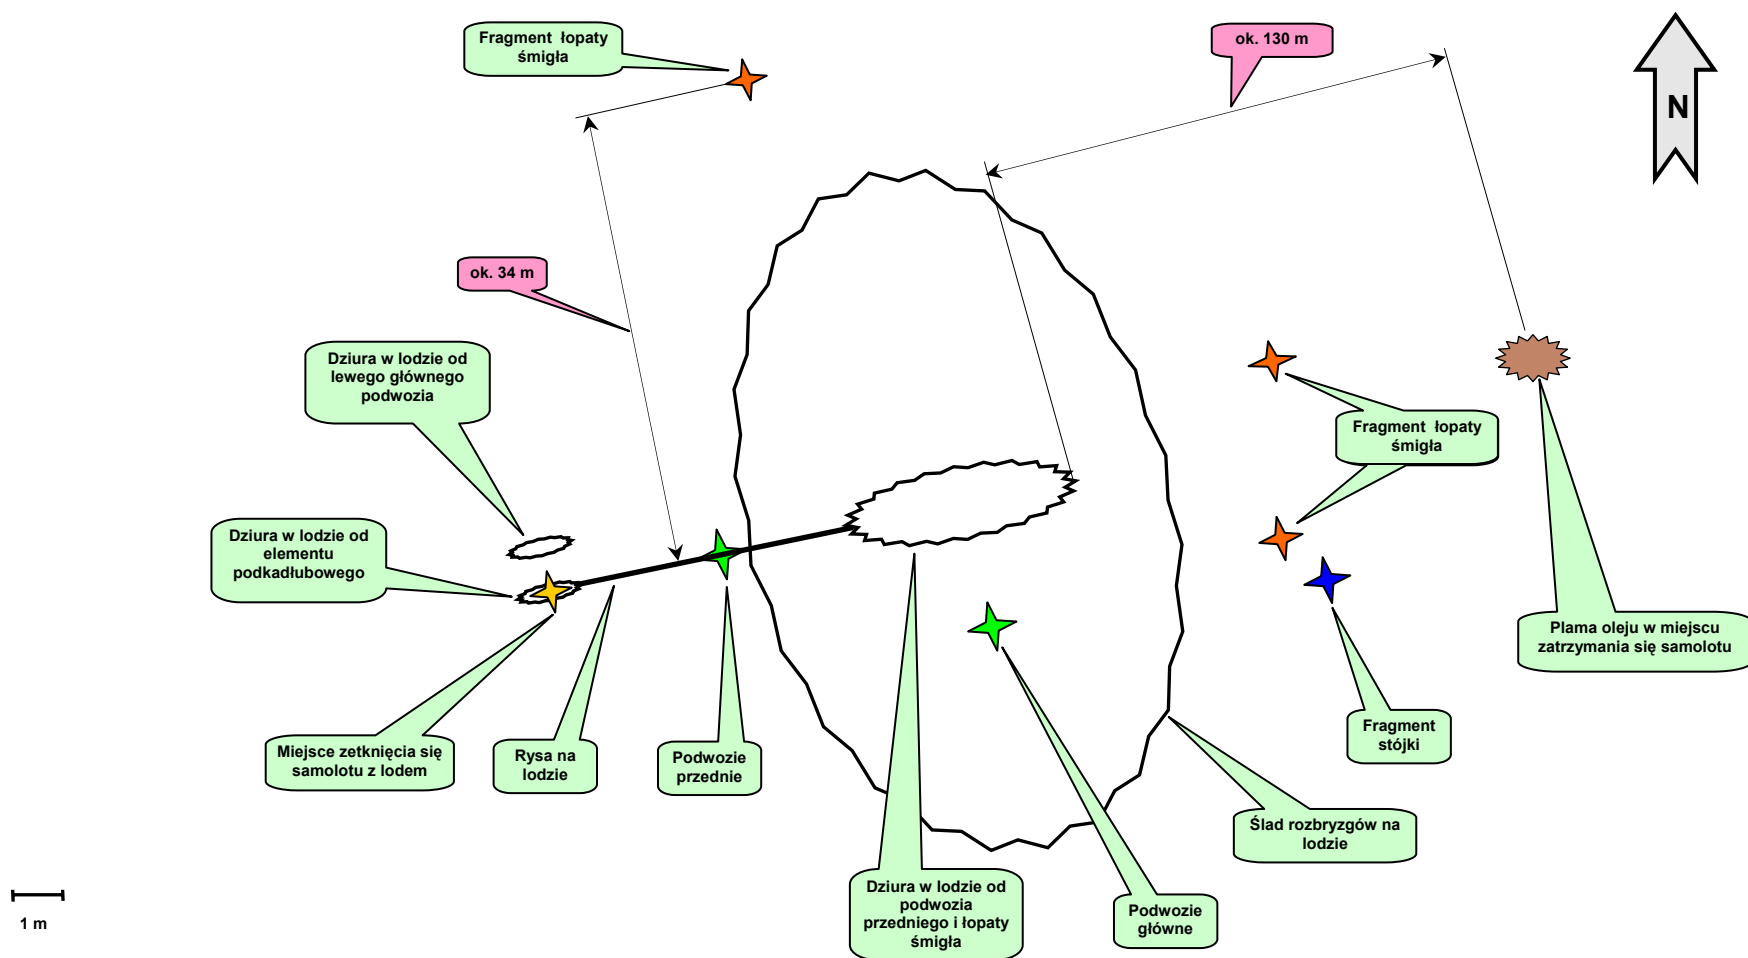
Fragment łopaty śmigła

ok. 130 m

N

ok. 34 m

Dziura w lodzie od lewego głównego podwozia

Fragment łopaty śmigła

Dziura w lodzie od elementu podkadłubowego

Plama oleju w miejscu zatrzymania się samolotu

Fragment stójki

Miejsce zetknięcia się samolotu z lodem

Rysa na lodzie

Podwozie przednie

Ślad rozbryzgów na lodzie

Dziura w lodzie od podwozia przedniego i łopaty śmigła

Podwozie główne

1 m